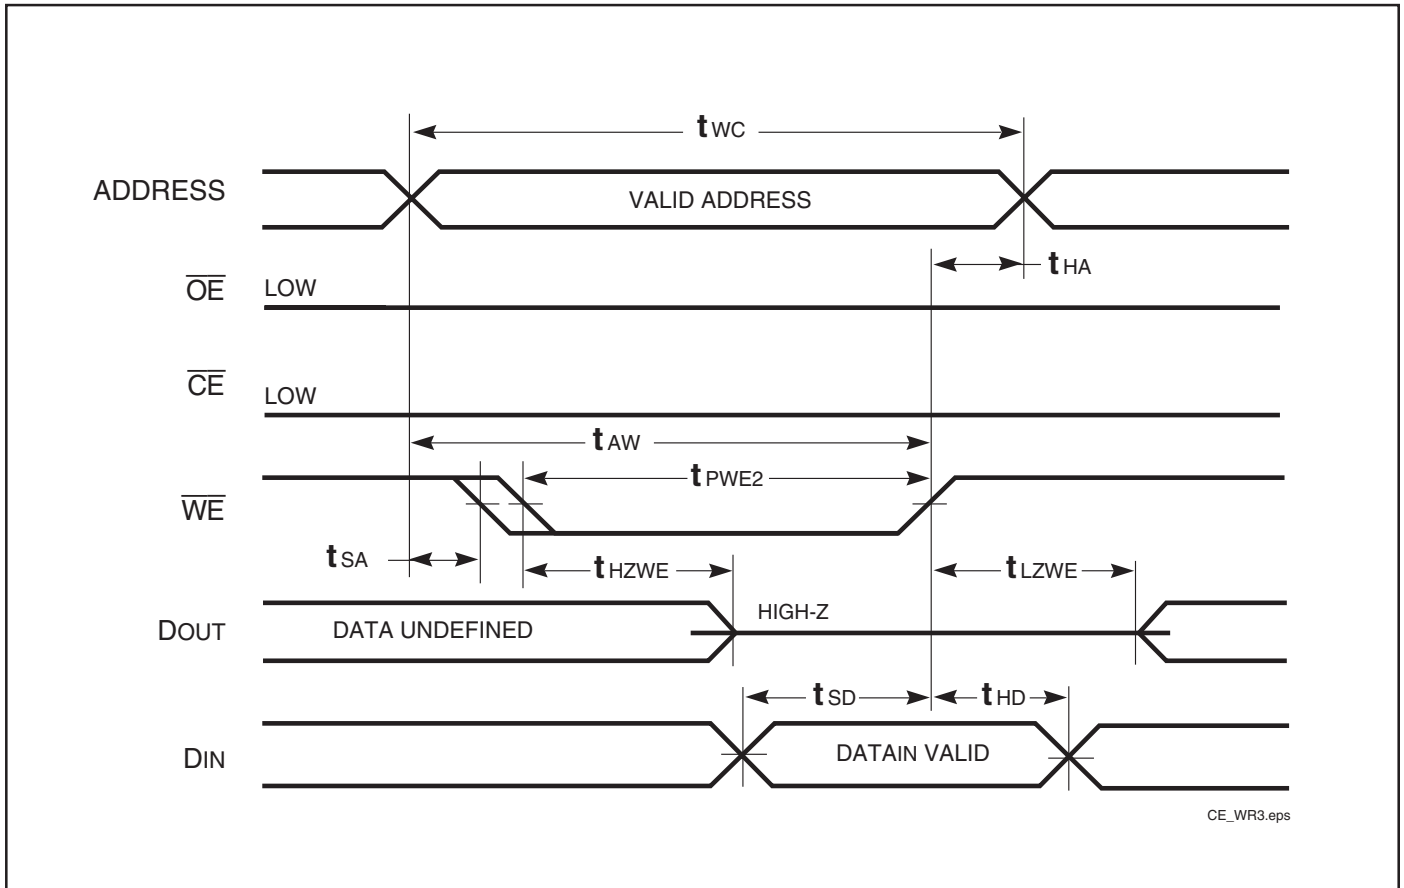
$t_{WC}$

ADDRESS

VALID ADDRESS

$t_{HA}$

$\overline{OE}$ LOW

$\overline{CE}$ LOW

$t_{AW}$

$t_{PWE2}$

$\overline{WE}$

$t_{SA}$

$t_{HZWE}$

$t_{LZWE}$

DOUT

DATA UNDEFINED

HIGH-Z

$t_{SD}$

$t_{HD}$

DIN

DATAIN VALID

CE_WR3.eps